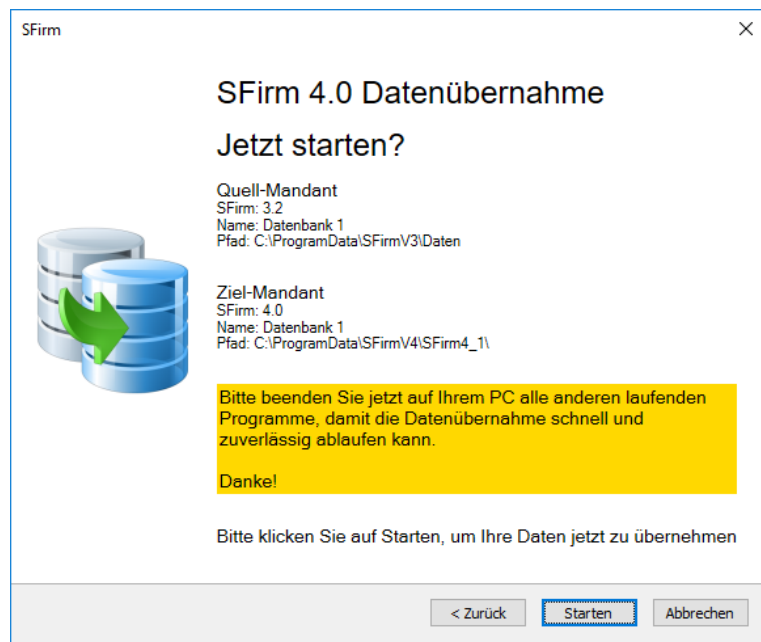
SFirm
×

SFirm 4.0 Datenübernahme

Jetzt starten?

Quell-Mandant
SFirm: 3.2
Name: Datenbank 1
Pfad: C:\ProgramData\SFirmV3\Daten

Ziel-Mandant
SFirm: 4.0
Name: Datenbank 1
Pfad: C:\ProgramData\SFirmV4\SFirm4_1\

Bitte beenden Sie jetzt auf Ihrem PC alle anderen laufenden Programme, damit die Datenübernahme schnell und zuverlässig ablaufen kann.

Danke!

Bitte klicken Sie auf Starten, um Ihre Daten jetzt zu übernehmen

< Zurück
Starten
Abbrechen